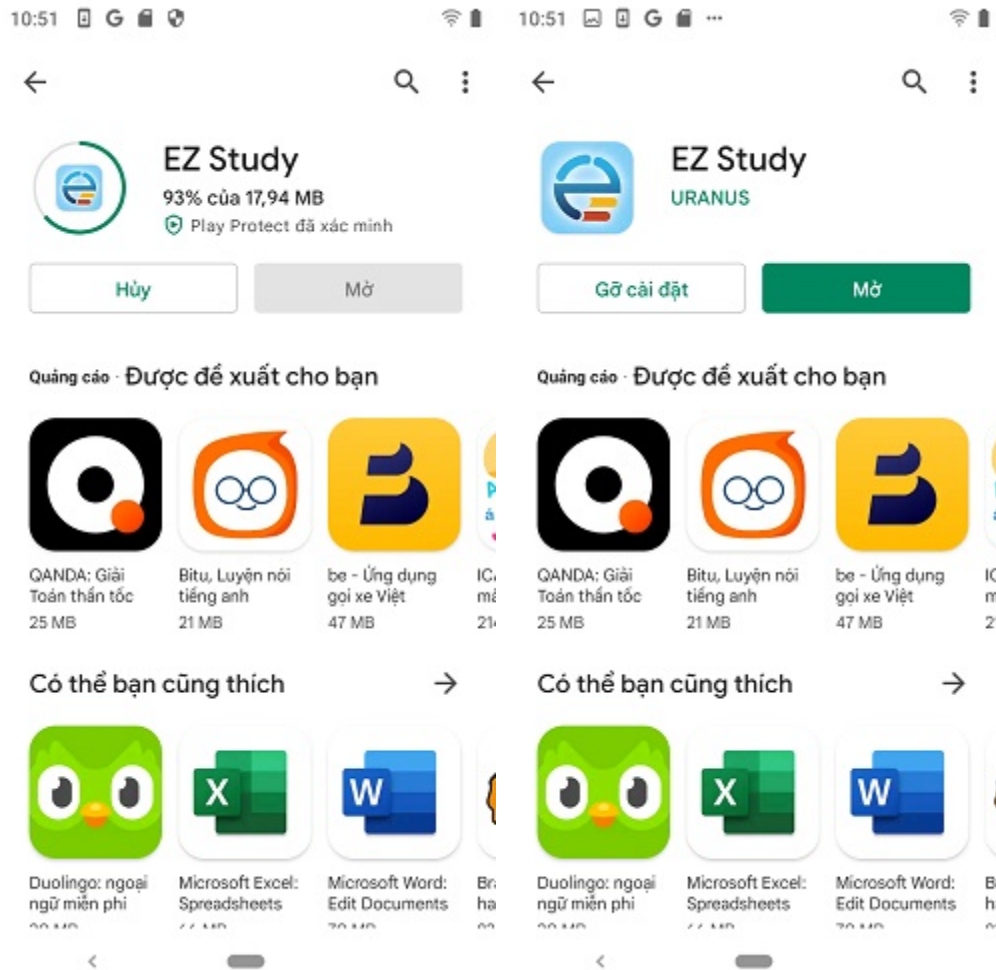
10:51

EZ Study
93% của 17,94 MB
Play Protect đã xác minh

Hủy
Mở

Quảng cáo · Được đề xuất cho bạn

QANDA: Giải Toán thần tốc
25 MB

Bitu, Luyện nói tiếng anh
21 MB

be - Ứng dụng gọi xe Việt
47 MB

IC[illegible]
m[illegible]
21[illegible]

Có thể bạn cũng thích

Duolingo: ngoại ngữ miễn phí
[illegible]

Microsoft Excel: Spreadsheets
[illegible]

Microsoft Word: Edit Documents
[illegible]

Br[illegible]
ha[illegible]

10:51

EZ Study
URANUS

Gỡ cài đặt
Mở

Quảng cáo · Được đề xuất cho bạn

QANDA: Giải Toán thần tốc
25 MB

Bitu, Luyện nói tiếng anh
21 MB

be - Ứng dụng gọi xe Việt
47 MB

I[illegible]
m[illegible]
2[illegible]

Có thể bạn cũng thích

Duolingo: ngoại ngữ miễn phí
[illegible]

Microsoft Excel: Spreadsheets
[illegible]

Microsoft Word: Edit Documents
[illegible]

B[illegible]
h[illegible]